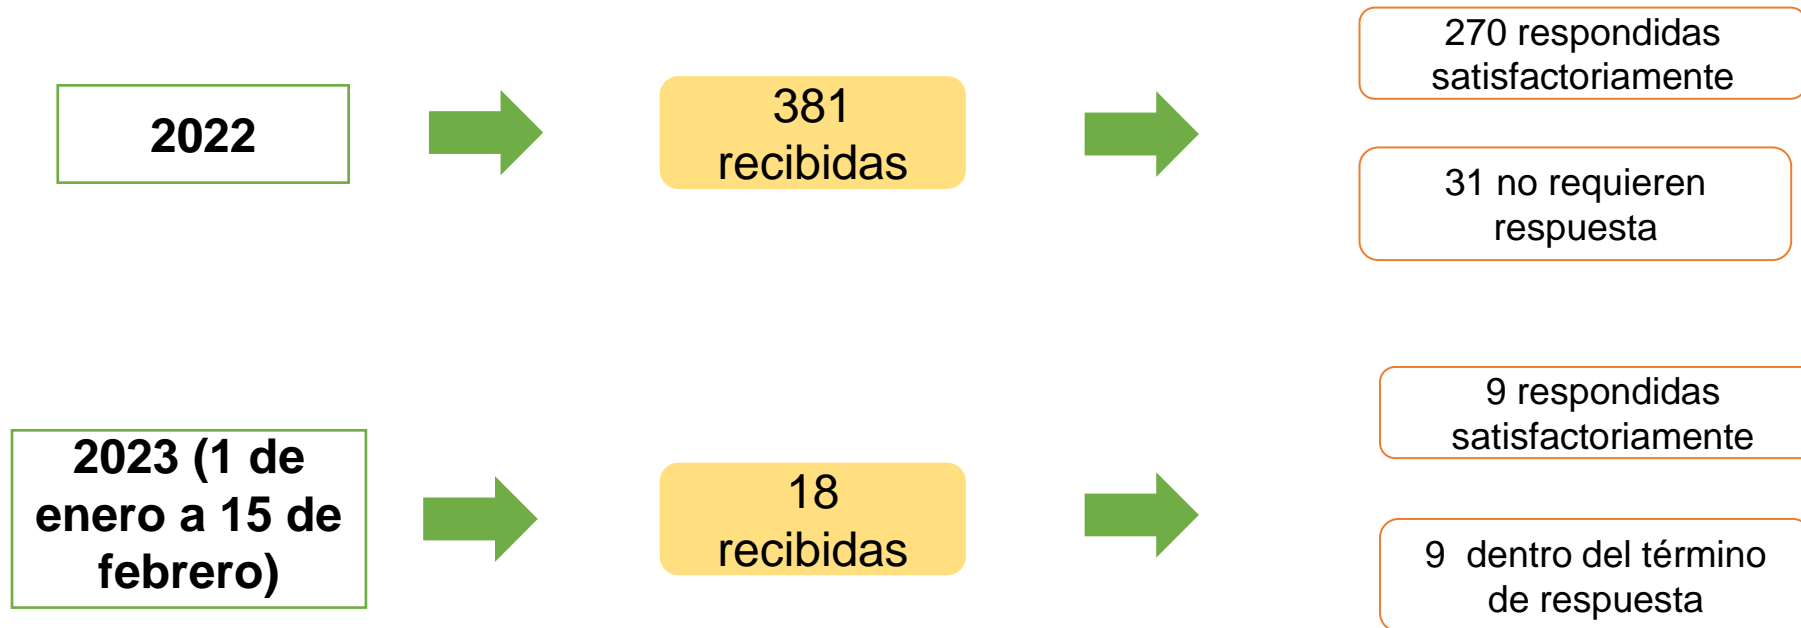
2022

381 recibidas

270 respondidas satisfactoriamente

31 no requieren respuesta

2023 (1 de enero a 15 de febrero)

18 recibidas

9 respondidas satisfactoriamente

9 dentro del término de respuesta